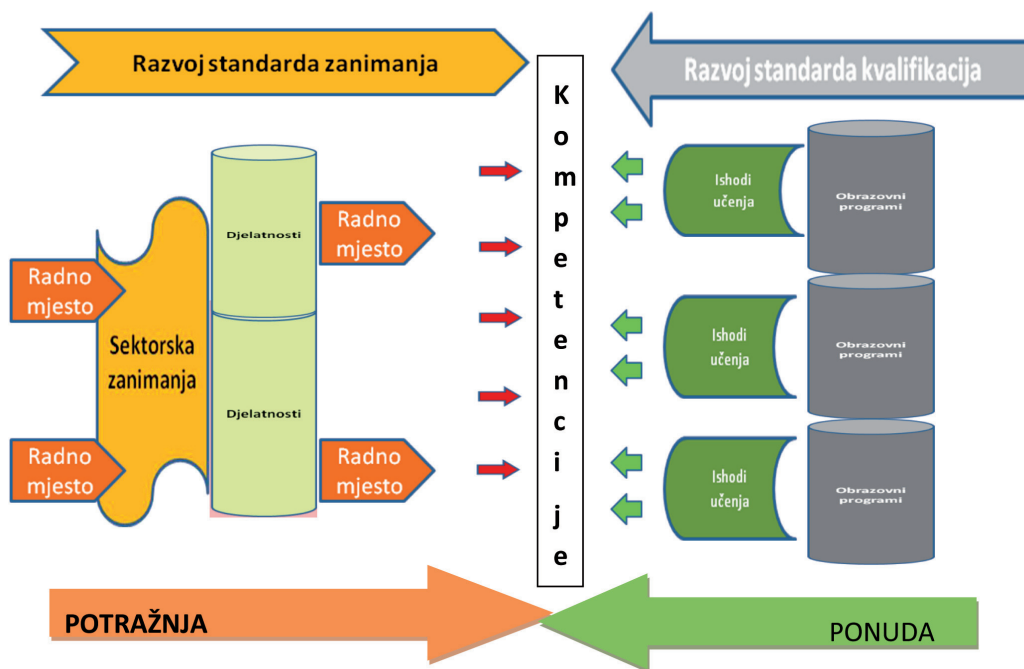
Razvoj standarda zanimanja

Razvoj standarda kvalifikacija

Kompetencije

Radno mjesto

Radno mjesto

Sektorska zanimanja

Djelatnosti

Djelatnosti

Radno mjesto

Radno mjesto

Ishodi učenja

Obrazovni programi

Ishodi učenja

Obrazovni programi

Ishodi učenja

Obrazovni programi

POTRAŽNJA

PONUDA